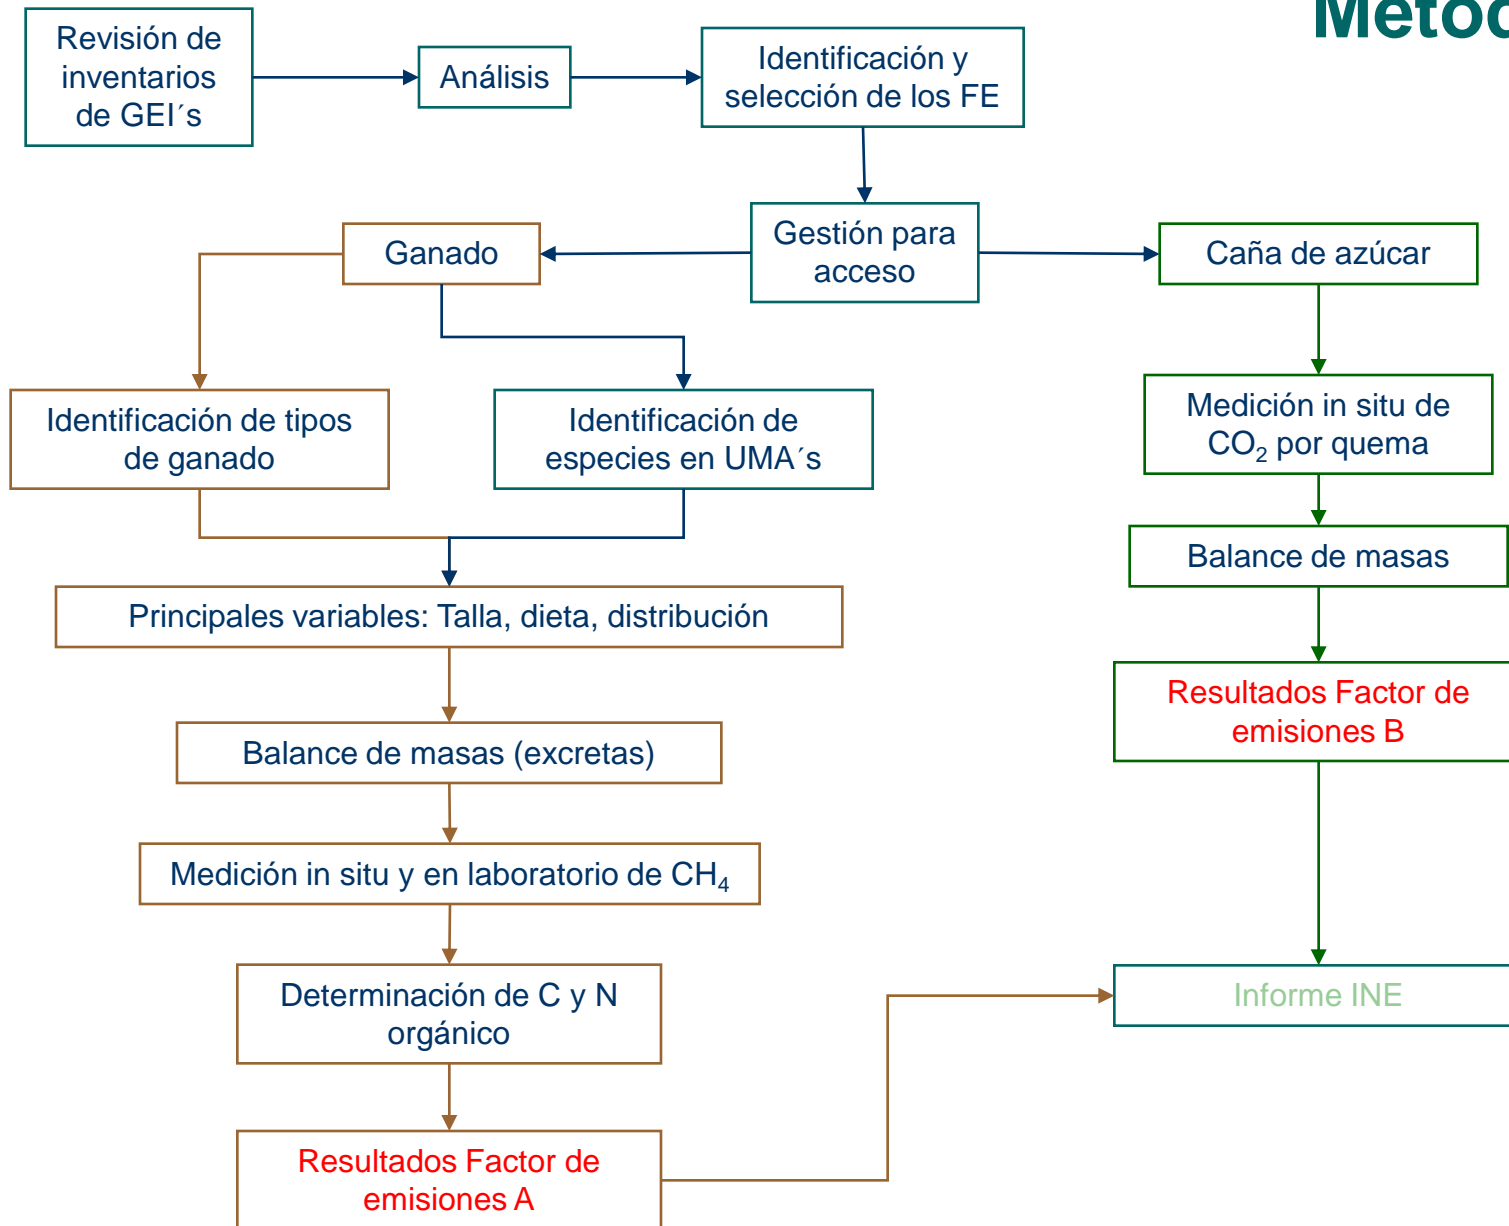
Metod

Revisión de inventarios de GEI´s

Análisis

Identificación y selección de los FE

Gestión para acceso

Ganado

Caña de azúcar

Identificación de tipos de ganado

Identificación de especies en UMA´s

Medición in situ de $CO_2$ por quema

Balance de masas

Principales variables: Talla, dieta, distribución

Resultados Factor de emisiones B

Balance de masas (excretas)

Medición in situ y en laboratorio de $CH_4$

Determinación de C y N orgánico

Informe INE

Resultados Factor de emisiones A